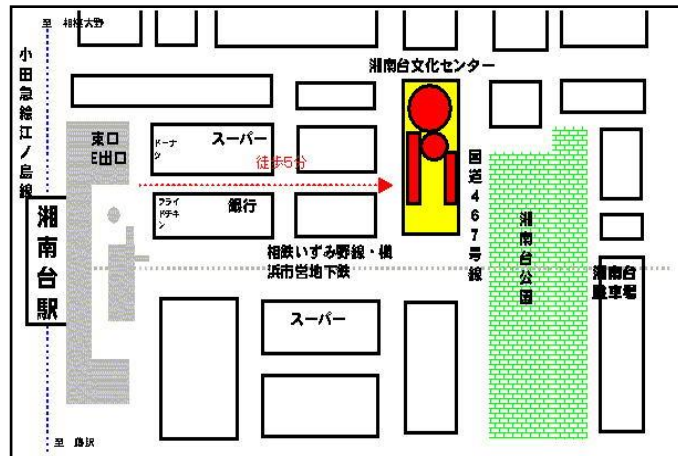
至 相模大野

小田急線江ノ島線

湘南台文化センター

東口
E出口

ドーナツ

スーパー

徒歩5分

国道467号線

フライドチキン

銀行

湘南台駅

相鉄いずみ野線・横浜市営地下鉄

湘南台公園

湘南台駐車場

スーパー

至 藤沢